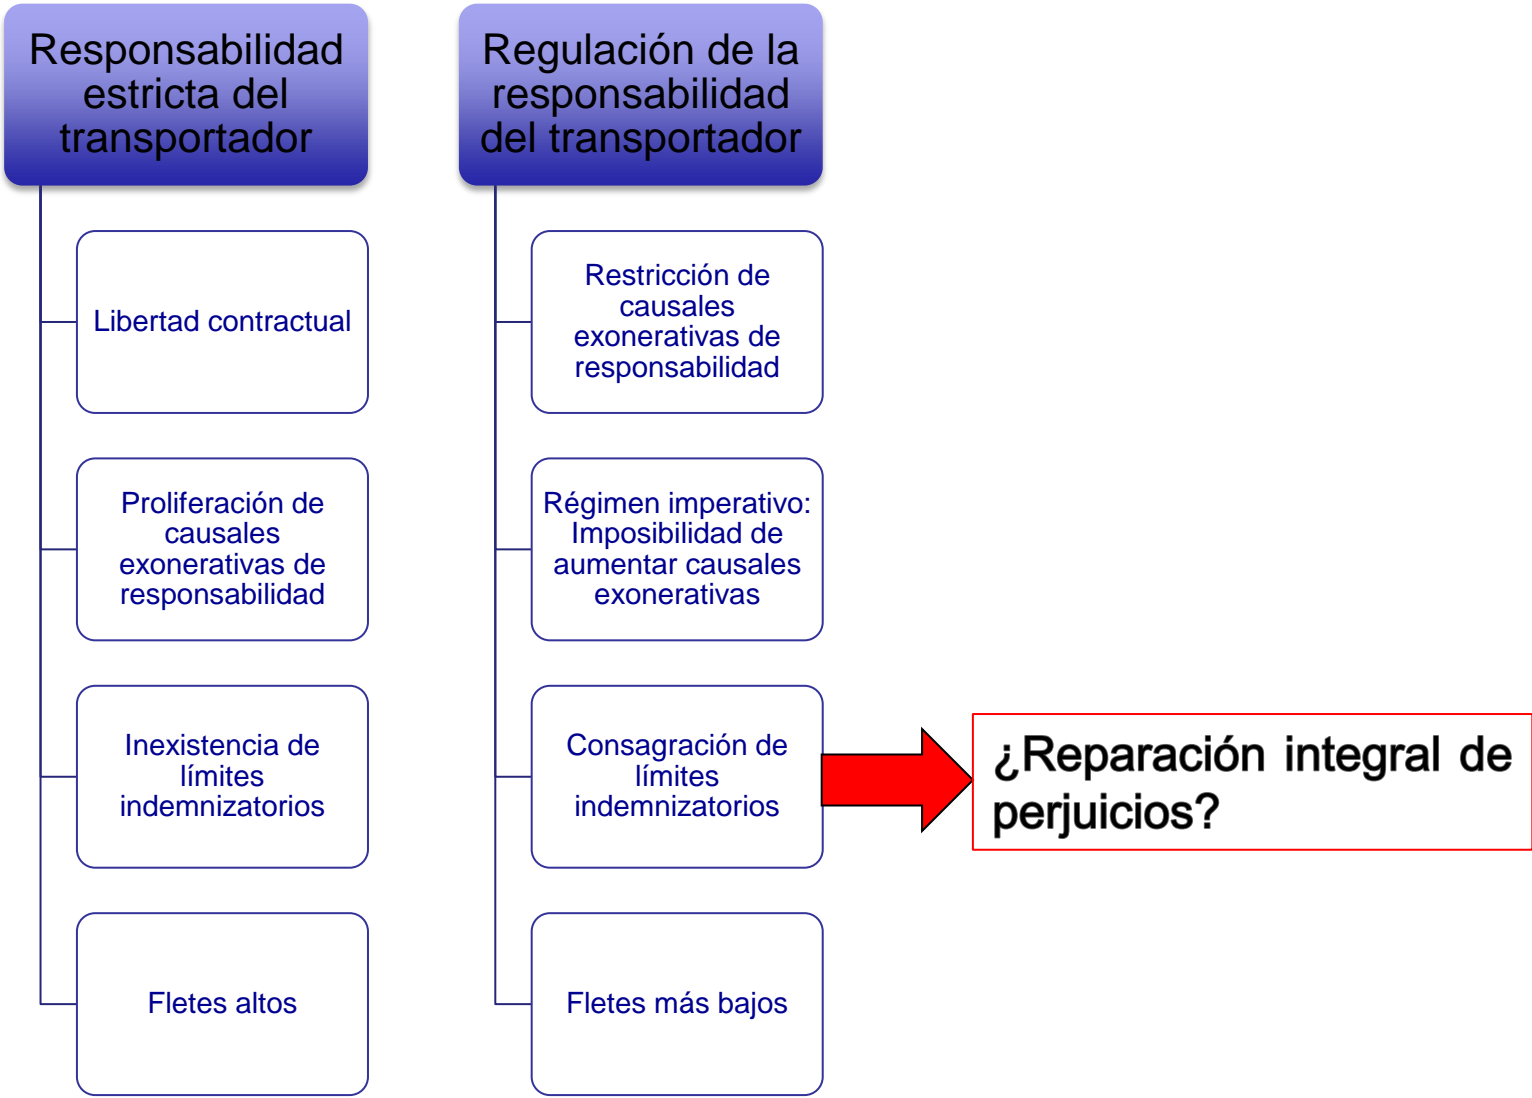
Responsabilidad estricta del transportador

Libertad contractual

Proliferación de causales exonerativas de responsabilidad

Inexistencia de límites indemnizatorios

Fletes altos

Regulación de la responsabilidad del transportador

Restricción de causales exonerativas de responsabilidad

Régimen imperativo: Imposibilidad de aumentar causales exonerativas

Consagración de límites indemnizatorios

Fletes más bajos

¿Reparación integral de perjuicios?